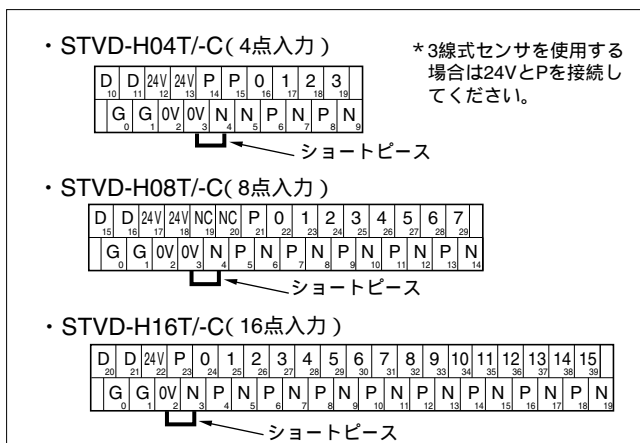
・STVD-H04T/-C（4点入力）

＊3線式センサを使用する場合は24VとPを接続してください。

| D 10 | D 11 | 24V 12 | 24V 13 | P 14 | P 15 | 0 16 | 1 17 | 2 18 | 3 19 |
|---|---|---|---|---|---|---|---|---|---|

| G 0 | G 1 | 0V 2 | 0V 3 | N 4 | N 5 | P 6 | N 7 | P 8 | N 9 |
|---|---|---|---|---|---|---|---|---|---|

ショートピース

・STVD-H08T/-C（8点入力）

| D 15 | D 16 | 24V 17 | 24V 18 | NC 19 | NC 20 | P 21 | 0 22 | 1 23 | 2 24 | 3 25 | 4 26 | 5 27 | 6 28 | 7 29 |
|---|---|---|---|---|---|---|---|---|---|---|---|---|---|---|

| G 0 | G 1 | 0V 2 | 0V 3 | N 4 | P 5 | N 6 | P 7 | N 8 | P 9 | N 10 | P 11 | N 12 | P 13 | N 14 |
|---|---|---|---|---|---|---|---|---|---|---|---|---|---|---|

ショートピース

・STVD-H16T/-C（16点入力）

| D 20 | D 21 | 24V 22 | P 23 | 0 24 | 1 25 | 2 26 | 3 27 | 4 28 | 5 29 | 6 30 | 7 31 | 8 32 | 9 33 | 10 34 | 11 35 | 12 36 | 13 37 | 14 38 | 15 39 |
|---|---|---|---|---|---|---|---|---|---|---|---|---|---|---|---|---|---|---|---|

| G 0 | G 1 | 0V 2 | N 3 | P 4 | N 5 | P 6 | N 7 | P 8 | N 9 | P 10 | N 11 | P 12 | N 13 | P 14 | N 15 | P 16 | N 17 | P 18 | N 19 |
|---|---|---|---|---|---|---|---|---|---|---|---|---|---|---|---|---|---|---|---|

ショートピース